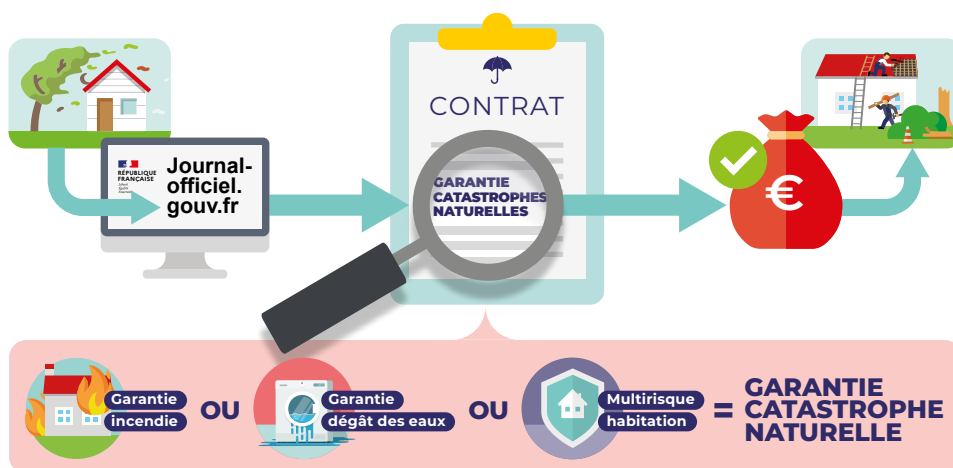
RÉPUBLIQUE FRANÇAISE
Liberté Égalité Fraternité

Journal-officiel.gouv.fr

CONTRAT

GARANTIE CATASTROPHES NATURELLES

€

Garantie incendie OU Garantie dégât des eaux OU Multirisque habitation = GARANTIE CATASTROPHE NATURELLE